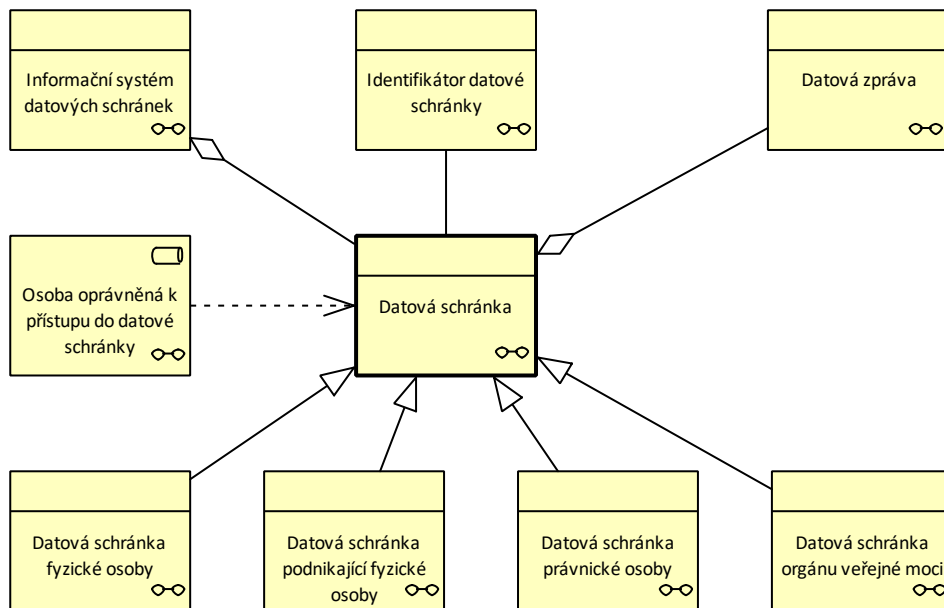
Informační systém datových schránek

Identifikátor datové schránky

Datová zpráva

Osoba oprávněná k přístupu do datové schránky

Datová schránka

Datová schránka fyzické osoby

Datová schránka podnikající fyzické osoby

Datová schránka právnické osoby

Datová schránka orgánu veřejné moci